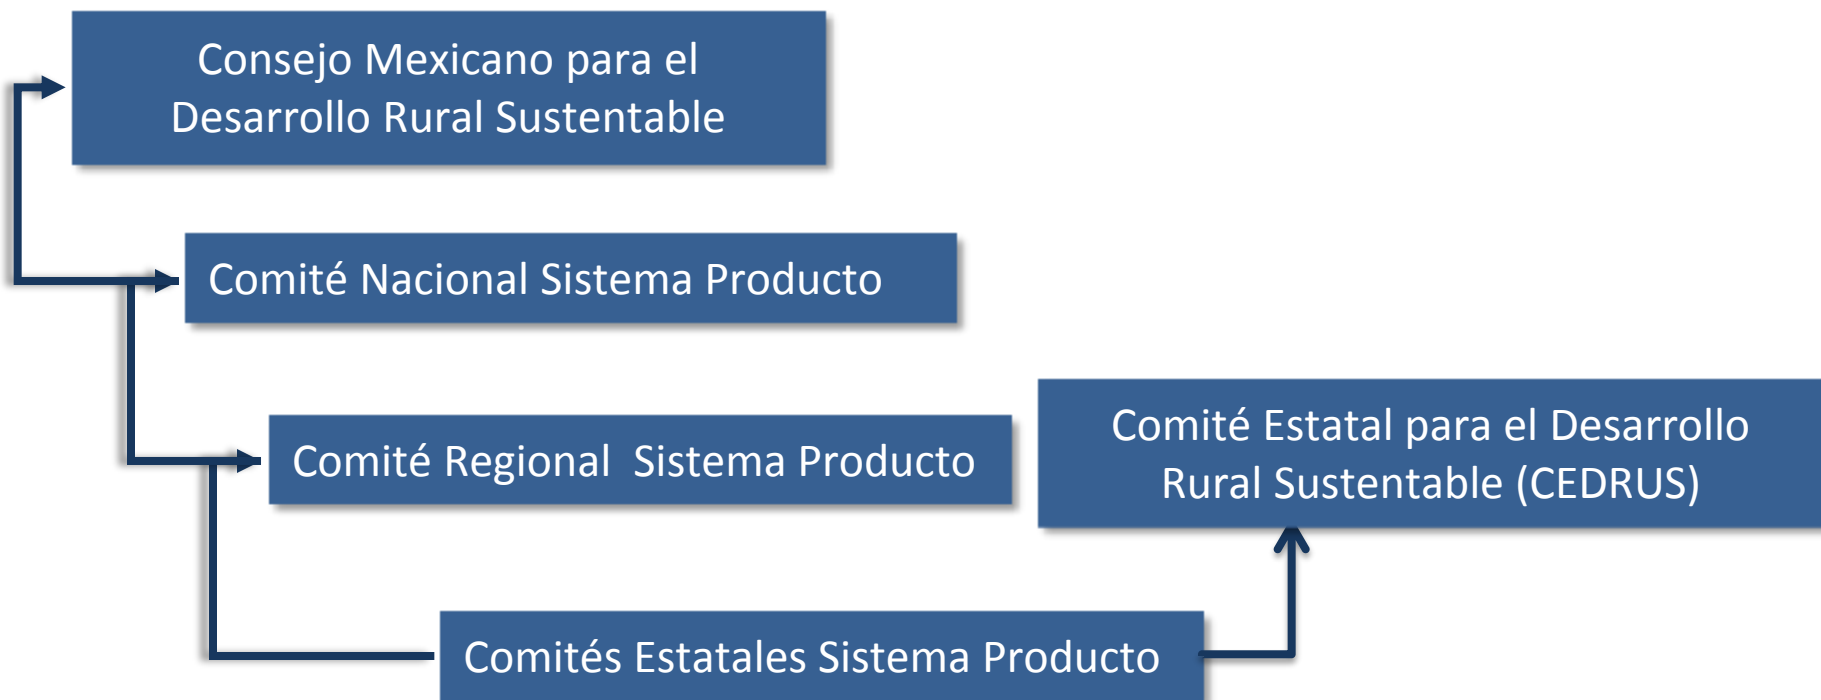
Consejo Mexicano para el Desarrollo Rural Sustentable

Comité Nacional Sistema Producto

Comité Regional  Sistema Producto

Comité Estatal para el Desarrollo Rural Sustentable (CEDRUS)

Comités Estatales Sistema Producto